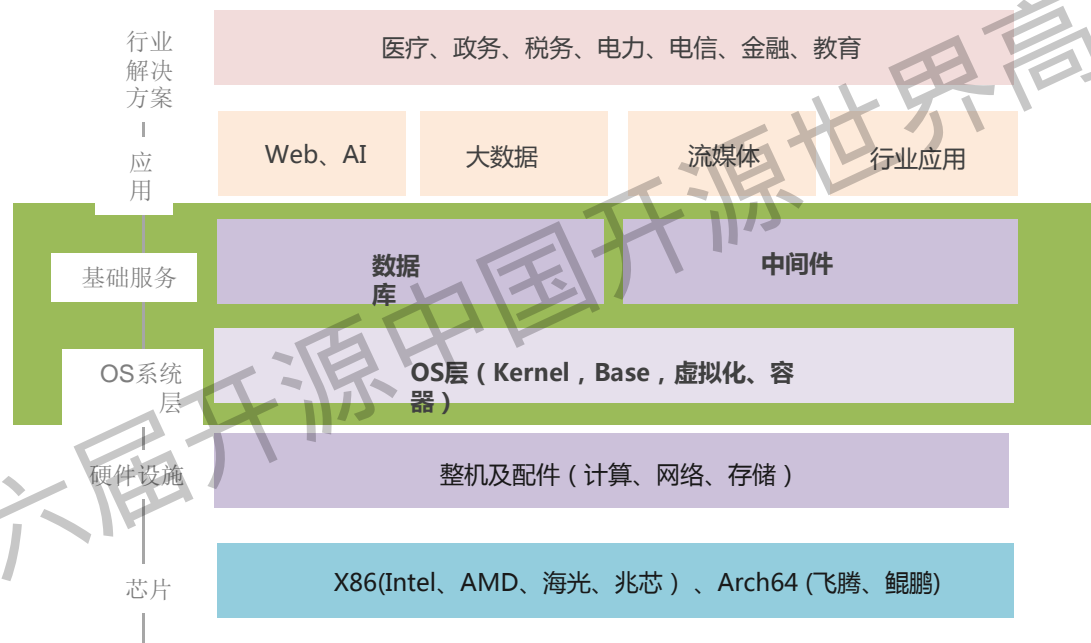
行业解决方案

医疗、政务、税务、电力、电信、金融、教育

应用

Web、AI

大数据

流媒体

行业应用

基础服务

数据库

中间件

OS系统层

OS层（Kernel，Base，虚拟化、容器）

硬件设施

整机及配件（计算、网络、存储）

芯片

X86(Intel、AMD、海光、兆芯）、Arch64 (飞腾、鲲鹏)

六届开源中国开源世界高